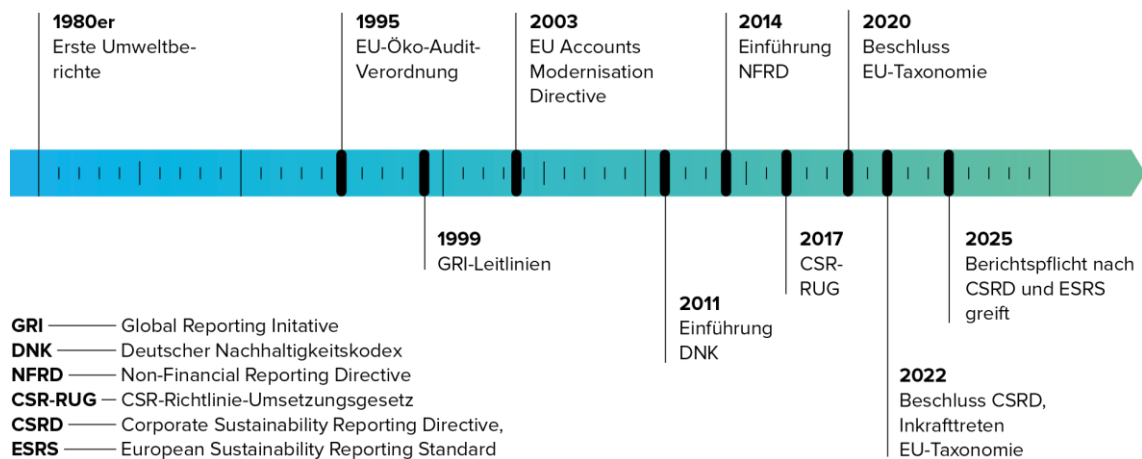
**1980er**
Erste Umweltberichte

**1995**
EU-Öko-Audit-Verordnung

**2003**
EU Accounts Modernisation Directive

**2014**
Einführung NFRD

**2020**
Beschluss EU-Taxonomie

**1999**
GRI-Leitlinien

**2011**
Einführung DNK

**2017**
CSR-RUG

**2025**
Berichtspflicht nach CSRD und ESRS greift

**2022**
Beschluss CSRD, Inkrafttreten EU-Taxonomie

**GRI** — Global Reporting Initative
**DNK** — Deutscher Nachhaltigkeitskodex
**NFRD** — Non-Financial Reporting Directive
**CSR-RUG** — CSR-Richtlinie-Umsetzungsgesetz
**CSRD** — Corporate Sustainability Reporting Directive,
**ESRS** — European Sustainability Reporting Standard